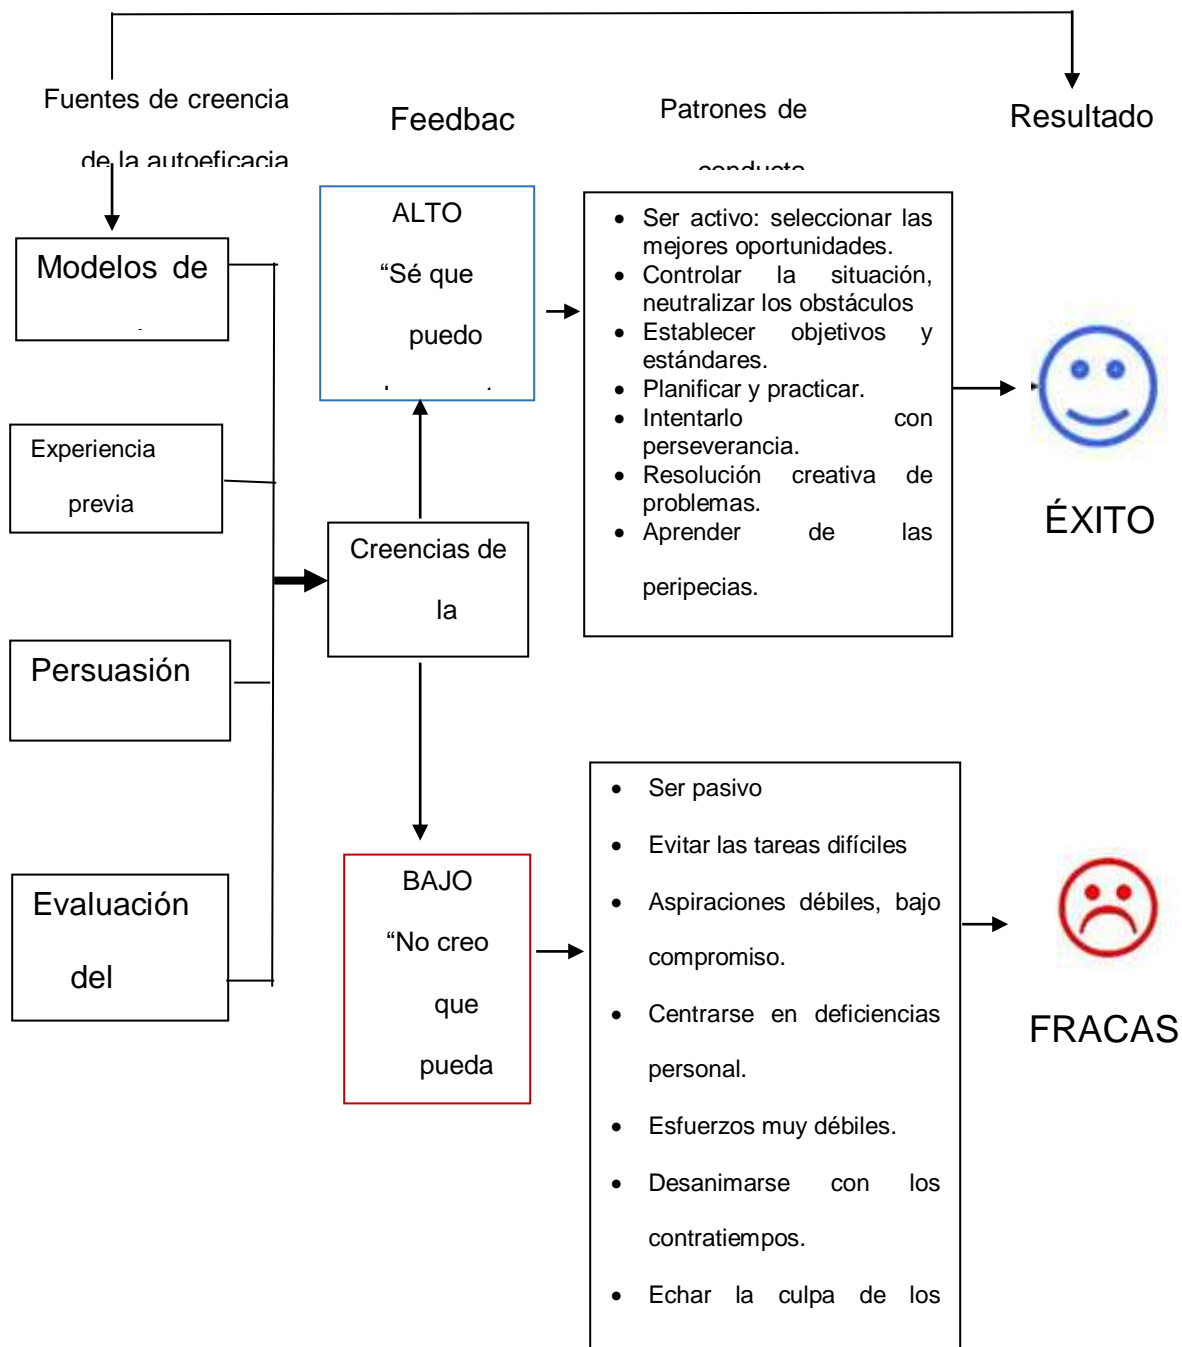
Fuentes de creencia

de la autoeficacia

Feedbac

Patrones de

conducta

Resultado

Modelos de

Experiencia

previa

Persuasión

Evaluación

del

ALTO

“Sé que

puedo

Creencias de

la

BAJO

“No creo

que

pueda

- Ser activo: seleccionar las mejores oportunidades.
- Controlar la situación, neutralizar los obstáculos
- Establecer objetivos y estándares.
- Planificar y practicar.
- Intentarlo con perseverancia.
- Resolución creativa de problemas.
- Aprender de las peripecias.

ÉXITO

- Ser pasivo
- Evitar las tareas difíciles
- Aspiraciones débiles, bajo compromiso.
- Centrarse en deficiencias personal.
- Esfuerzos muy débiles.
- Desanimarse con los contratiempos.
- Echar la culpa de los

FRACAS